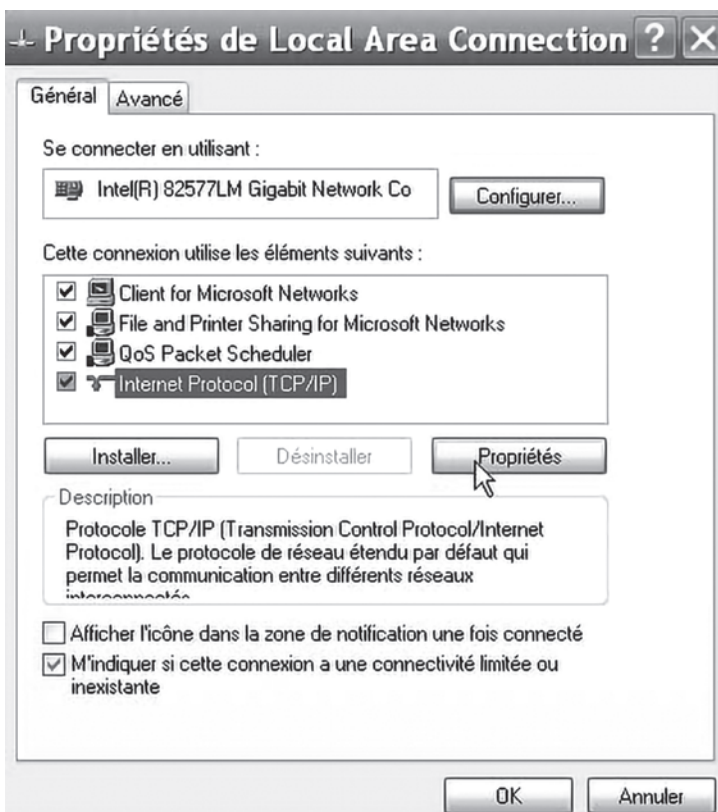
Propriétés de Local Area Connection ? X

Général Avancé

Se connecter en utilisant :

Intel(R) 82577LM Gigabit Network Co

Configurer...

Cette connexion utilise les éléments suivants :

Client for Microsoft Networks
File and Printer Sharing for Microsoft Networks
QoS Packet Scheduler
Internet Protocol (TCP/IP)

Installer... Désinstaller Propriétés

Description

Protocole TCP/IP (Transmission Control Protocol/Internet Protocol). Le protocole de réseau étendu par défaut qui permet la communication entre différents réseaux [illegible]

Afficher l'icône dans la zone de notification une fois connecté

M'indiquer si cette connexion a une connectivité limitée ou inexistante

OK Annuler